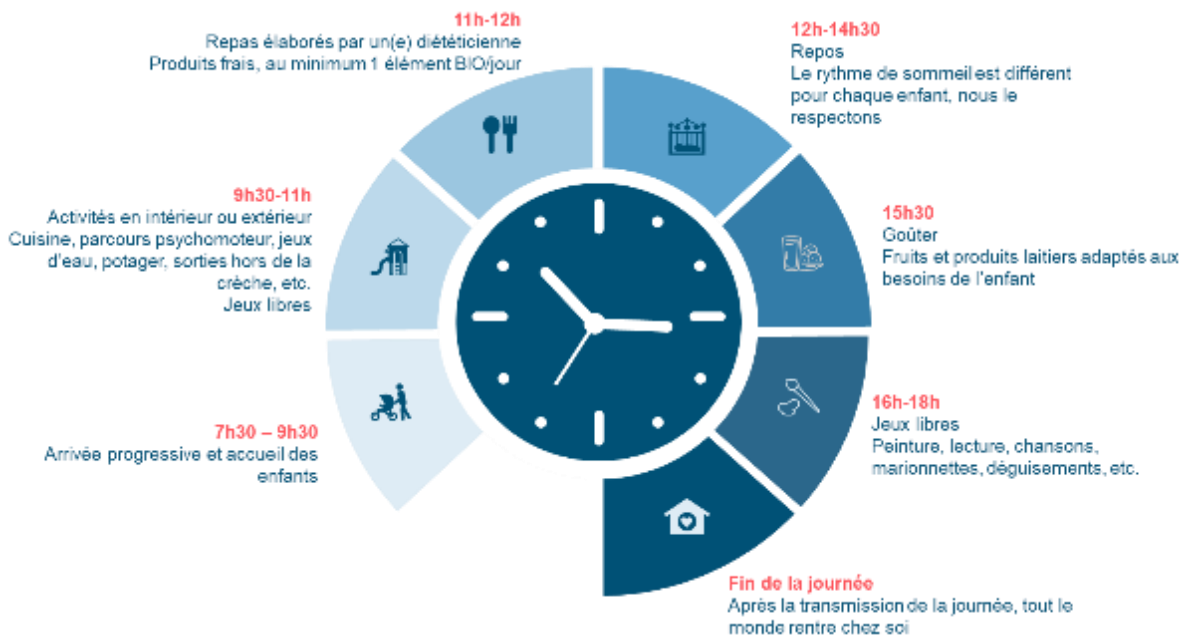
11h-12h
Repas élaborés par un(e) diététicienne
Produits frais, au minimum 1 élément BIO/jour

12h-14h30
Repos
Le rythme de sommeil est différent pour chaque enfant, nous le respectons

9h30-11h
Activités en intérieur ou extérieur
Cuisine, parcours psychomoteur, jeux d'eau, potager, sorties hors de la crèche, etc.
Jeux libres

15h30
Goûter
Fruits et produits laitiers adaptés aux besoins de l'enfant

7h30 – 9h30
Arrivée progressive et accueil des enfants

16h-18h
Jeux libres
Peinture, lecture, chansons, marionnettes, déguisements, etc.

Fin de la journée
Après la transmission de la journée, tout le monde rentre chez soi